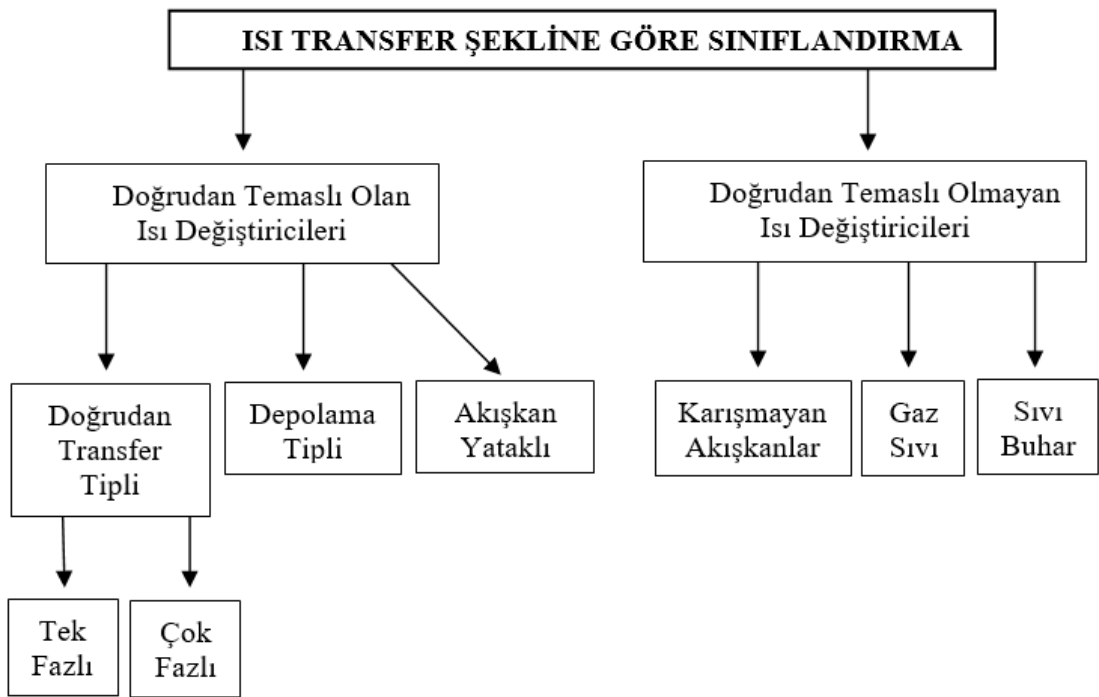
ISI TRANSFER ŞEKLİNE GÖRE SINIFLANDIRMA

Doğrudan Temaslı Olan Isı Değiştiricileri

Doğrudan Temaslı Olmayan Isı Değiştiricileri

Doğrudan Transfer Tipli

Depolama Tipli

Akışkan Yataklı

Karışmayan Akışkanlar

Gaz Sıvı

Sıvı Buhar

Tek Fazlı

Çok Fazlı